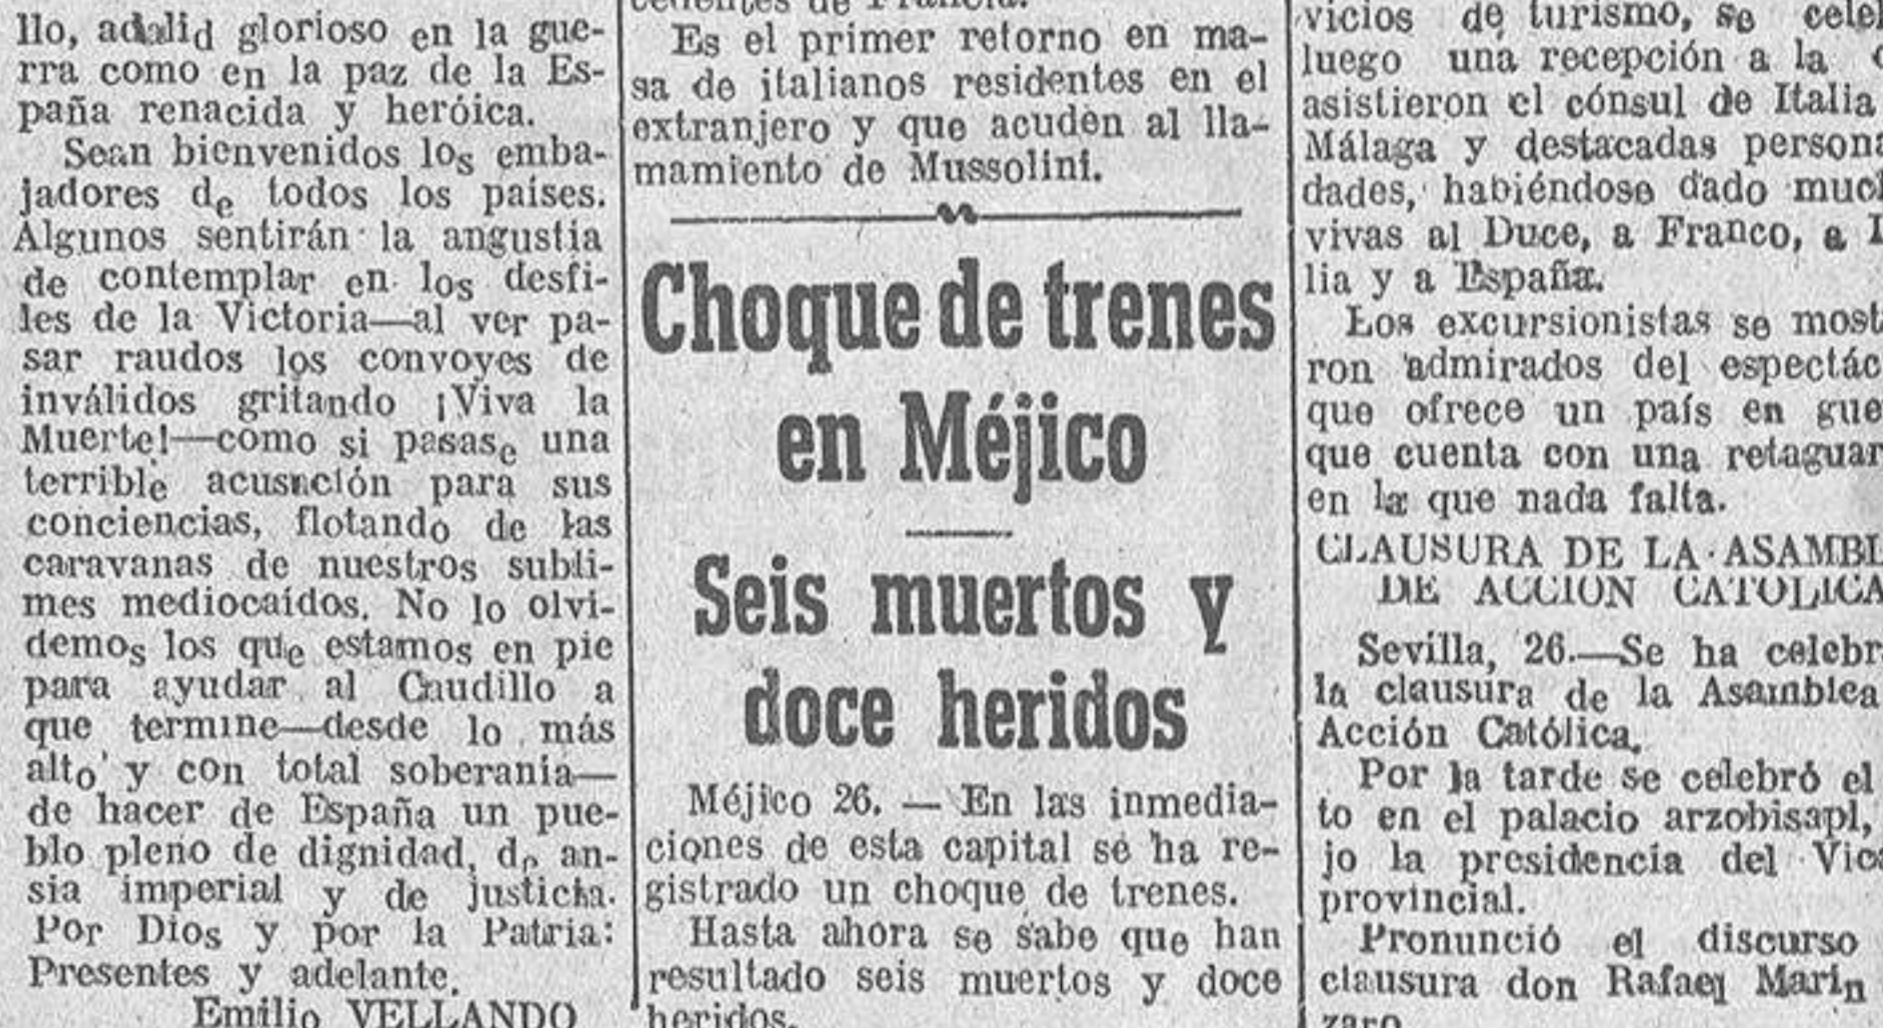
llo, adalid glorioso en la guerra como en la paz de la España renacida y heróica.

Sean bienvenidos los embajadores de todos los paises. Algunos sentirán la angustia de contemplar en los desfiles de la Victoria—al ver pasar raudos los convoyes de inválidos gritando ¡Viva la Muerte!—como si pasase una terrible acusación para sus conciencias, flotando de las caravanas de nuestros sublimes mediocaídos. No lo olvidemos los que estamos en pie para ayudar al Caudillo a que termine—desde lo más alto y con total soberania—de hacer de España un pueblo pleno de dignidad, de ansia imperial y de justicia. Por Dios y por la Patria: Presentes y adelante.

Emilio VELLANDO

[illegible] de Francia.

Es el primer retorno en masa de italianos residentes en el extranjero y que acuden al llamamiento de Mussolini.

Choque de trenes en Méjico

Seis muertos y doce heridos

Méjico 26. — En las inmediaciones de esta capital se ha registrado un choque de trenes.

Hasta ahora se sabe que han resultado seis muertos y doce heridos.

vicios de turismo, se cel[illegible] luego una recepción a la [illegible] asistieron el cónsul de Italia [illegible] Málaga y destacadas persona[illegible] dades, habiéndose dado muc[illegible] vivas al Duce, a Franco, a I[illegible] lia y a España.

Los excursionistas se most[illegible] ron admirados del espectác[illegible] que ofrece un país en gue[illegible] que cuenta con una retaguar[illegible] en la que nada falta.

CLAUSURA DE LA ASAMBL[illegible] DE ACCION CATOLICA

Sevilla, 26.—Se ha celebr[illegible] la clausura de la Asamblea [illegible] Acción Católica.

Por la tarde se celebró el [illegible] to en el palacio arzobisapl, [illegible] jo la presidencia del Vic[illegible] provincial.

Pronunció el discurso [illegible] clausura don Rafael Marin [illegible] zaro.